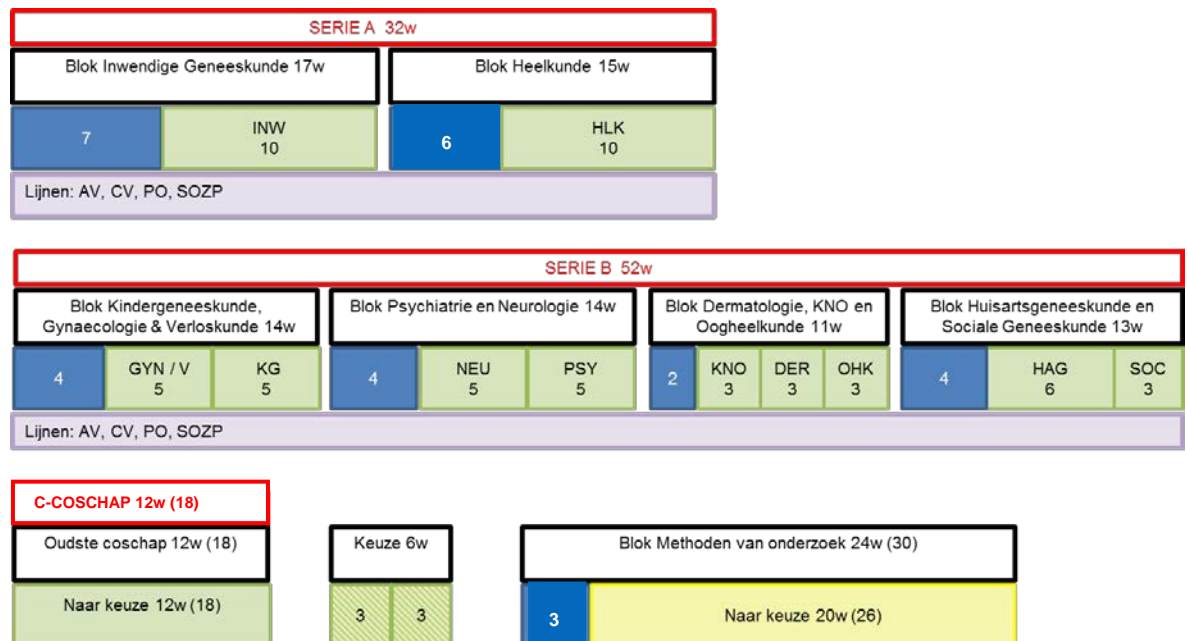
SERIE A 32w

Blok Inwendige Geneeskunde 17w

Blok Heelkunde 15w

7

INW
10

6

HLK
10

Lijnen: AV, CV, PO, SOZP

SERIE B 52w

Blok Kindergeneeskunde, Gynaecologie & Verloskunde 14w

Blok Psychiatrie en Neurologie 14w

Blok Dermatologie, KNO en Oogheelkunde 11w

Blok Huisartsgeneeskunde en Sociale Geneeskunde 13w

4

GYN / V
5

KG
5

4

NEU
5

PSY
5

2

KNO
3

DER
3

OHK
3

4

HAG
6

SOC
3

Lijnen: AV, CV, PO, SOZP

C-COSCHAP 12w (18)

Oudste coschap 12w (18)

Keuze 6w

Blok Methoden van onderzoek 24w (30)

Naar keuze 12w (18)

3

3

3

Naar keuze 20w (26)